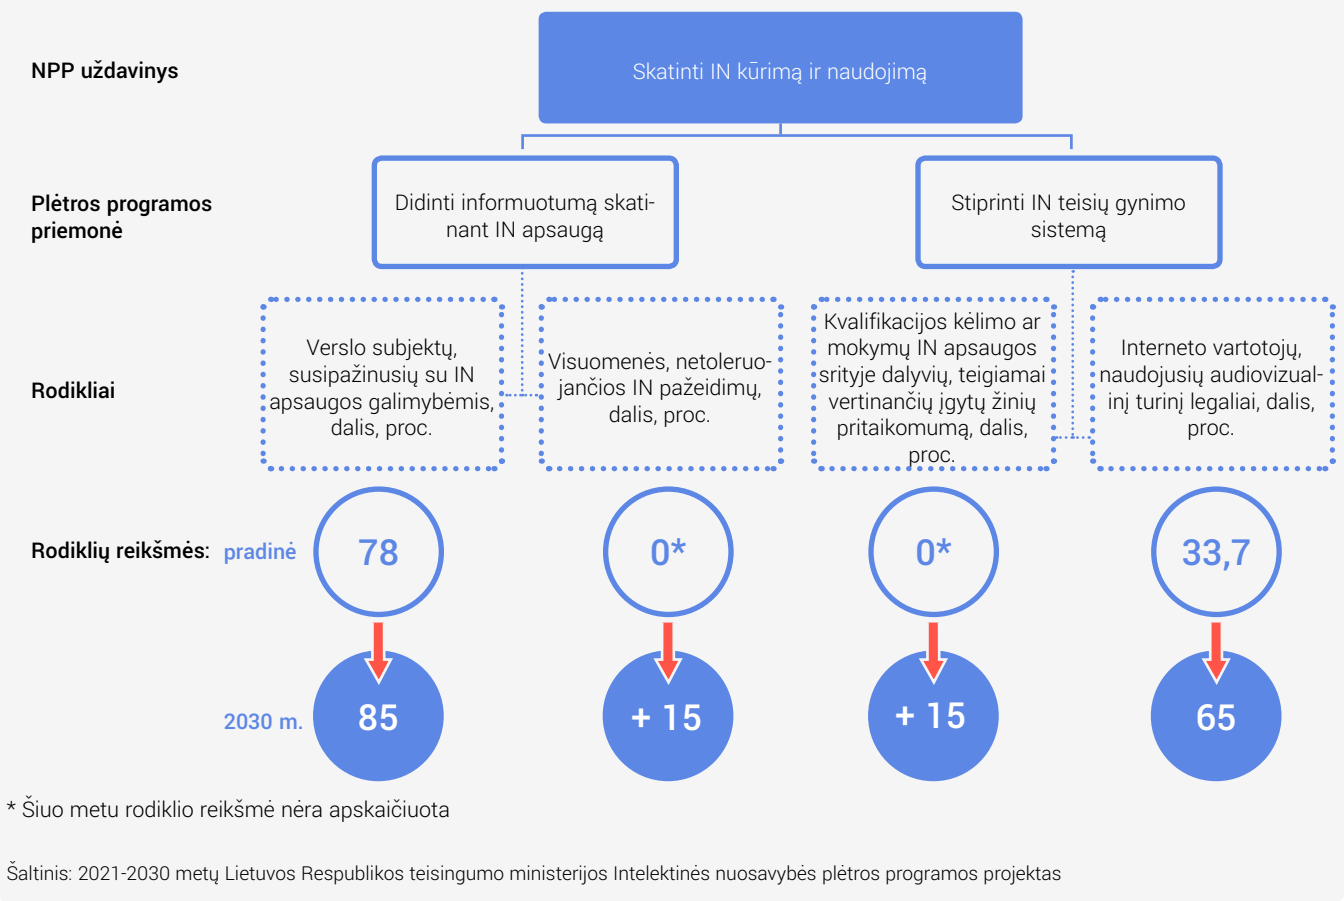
NPP uždavinys

Skatinti IN kūrimą ir naudojimą

Plėtros programos priemonė

Didinti informuotumą skatinant IN apsaugą

Stiprinti IN teisių gynimo sistemą

Rodikliai

Verslo subjektų, susipažinusių su IN apsaugos galimybėmis, dalis, proc.

Visuomenės, netoleruojančios IN pažeidimų, dalis, proc.

Kvalifikacijos kėlimo ar mokymų IN apsaugos srityje dalyvių, teigiamai vertinančių įgytų žinių pritaikomumą, dalis, proc.

Interneto vartotojų, naudojusių audiovizualinį turinį legaliai, dalis, proc.

Rodiklių reikšmės: pradinė

78

0*

0*

33,7

2030 m.

85

+ 15

+ 15

65

* Šiuo metu rodiklio reikšmė nėra apskaičiuota

Šaltinis: 2021-2030 metų Lietuvos Respublikos teisingumo ministerijos Intelektinės nuosavybės plėtros programos projektas